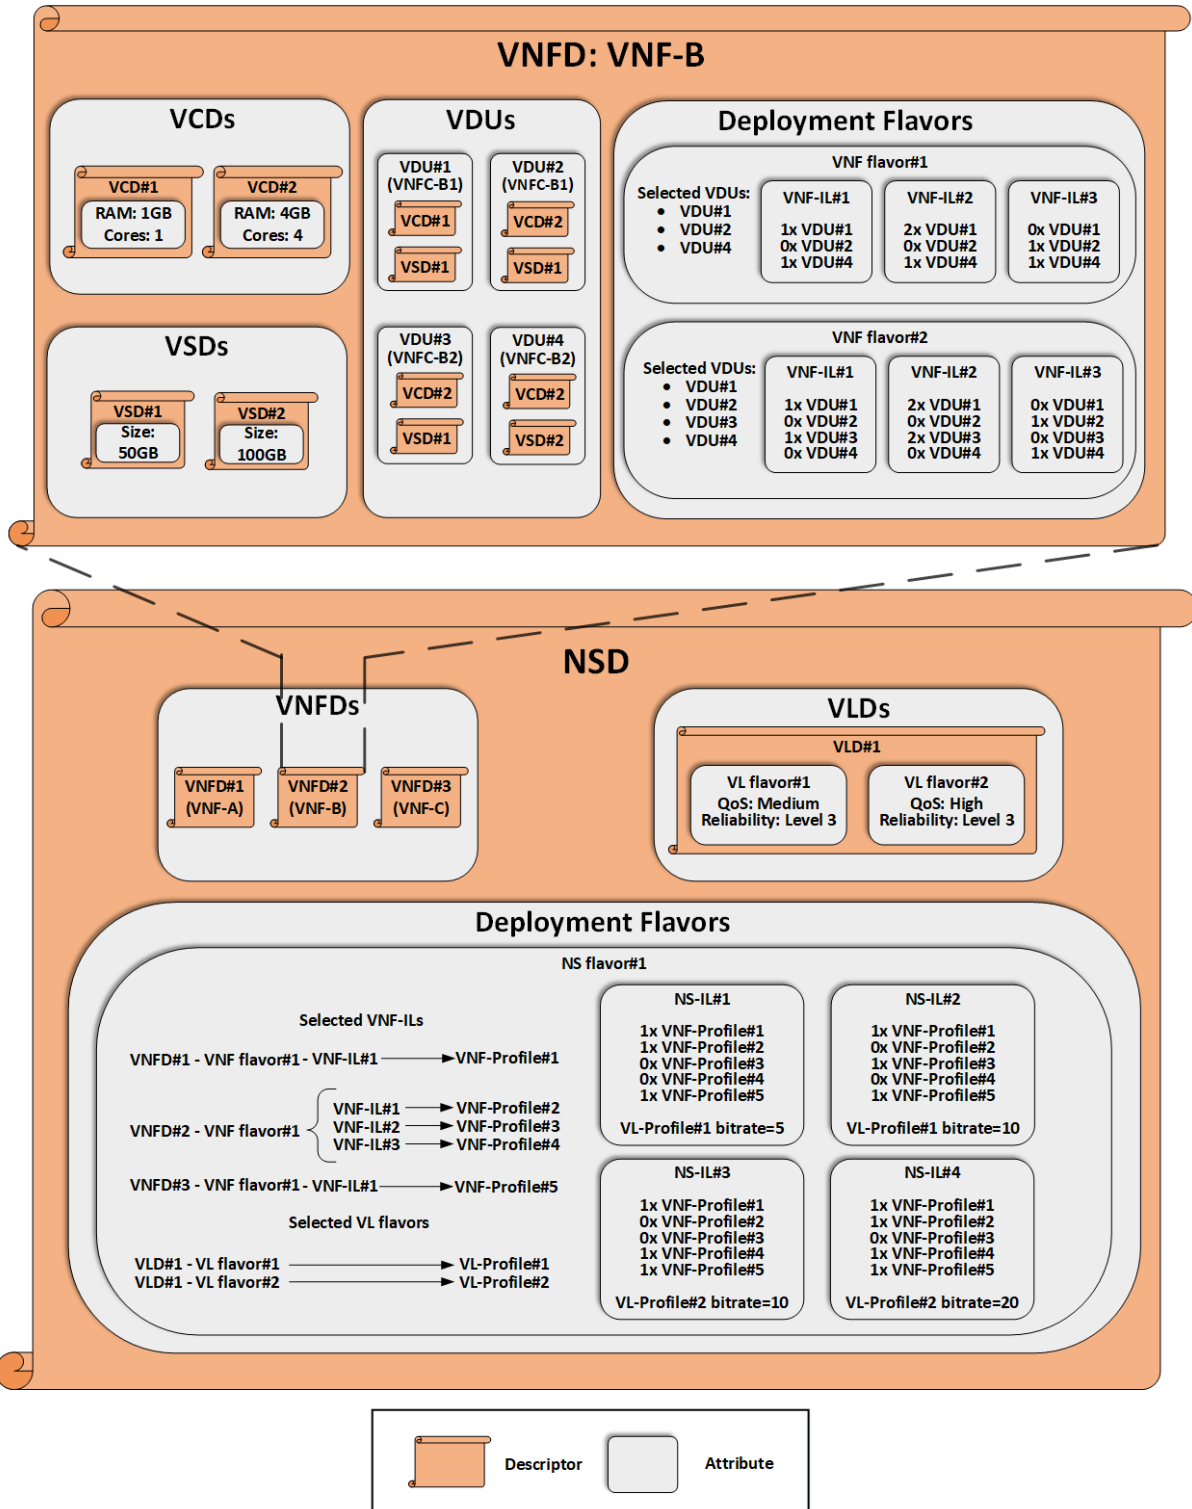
VNFD: VNF-B

VCDs

VCD#1
RAM: 1GB
Cores: 1

VCD#2
RAM: 4GB
Cores: 4

VSDs

VSD#1
Size:
50GB

VSD#2
Size:
100GB

VDUs

VDU#1
(VNFC-B1)
VCD#1
VSD#1

VDU#2
(VNFC-B1)
VCD#2
VSD#1

VDU#3
(VNFC-B2)
VCD#2
VSD#1

VDU#4
(VNFC-B2)
VCD#2
VSD#2

Deployment Flavors

VNF flavor#1

Selected VDUs:
• VDU#1
• VDU#2
• VDU#4

VNF-IL#1
1x VDU#1
0x VDU#2
1x VDU#4

VNF-IL#2
2x VDU#1
0x VDU#2
1x VDU#4

VNF-IL#3
0x VDU#1
1x VDU#2
1x VDU#4

VNF flavor#2

Selected VDUs:
• VDU#1
• VDU#2
• VDU#3
• VDU#4

VNF-IL#1
1x VDU#1
0x VDU#2
1x VDU#3
0x VDU#4

VNF-IL#2
2x VDU#1
0x VDU#2
2x VDU#3
0x VDU#4

VNF-IL#3
0x VDU#1
1x VDU#2
0x VDU#3
1x VDU#4

NSD

VNFDs

VNFD#1
(VNF-A)

VNFD#2
(VNF-B)

VNFD#3
(VNF-C)

VLDs

VLD#1

VL flavor#1
QoS: Medium
Reliability: Level 3

VL flavor#2
QoS: High
Reliability: Level 3

Deployment Flavors

NS flavor#1

Selected VNF-ILs

VNFD#1 - VNF flavor#1 - VNF-IL#1 → VNF-Profile#1

VNFD#2 - VNF flavor#1
VNF-IL#1 → VNF-Profile#2
VNF-IL#2 → VNF-Profile#3
VNF-IL#3 → VNF-Profile#4

VNFD#3 - VNF flavor#1 - VNF-IL#1 → VNF-Profile#5

Selected VL flavors

VLD#1 - VL flavor#1 → VL-Profile#1
VLD#1 - VL flavor#2 → VL-Profile#2

NS-IL#1
1x VNF-Profile#1
1x VNF-Profile#2
0x VNF-Profile#3
0x VNF-Profile#4
1x VNF-Profile#5
VL-Profile#1 bitrate=5

NS-IL#2
1x VNF-Profile#1
0x VNF-Profile#2
1x VNF-Profile#3
0x VNF-Profile#4
1x VNF-Profile#5
VL-Profile#1 bitrate=10

NS-IL#3
1x VNF-Profile#1
0x VNF-Profile#2
0x VNF-Profile#3
1x VNF-Profile#4
1x VNF-Profile#5
VL-Profile#2 bitrate=10

NS-IL#4
1x VNF-Profile#1
1x VNF-Profile#2
0x VNF-Profile#3
1x VNF-Profile#4
1x VNF-Profile#5
VL-Profile#2 bitrate=20

Descriptor
Attribute